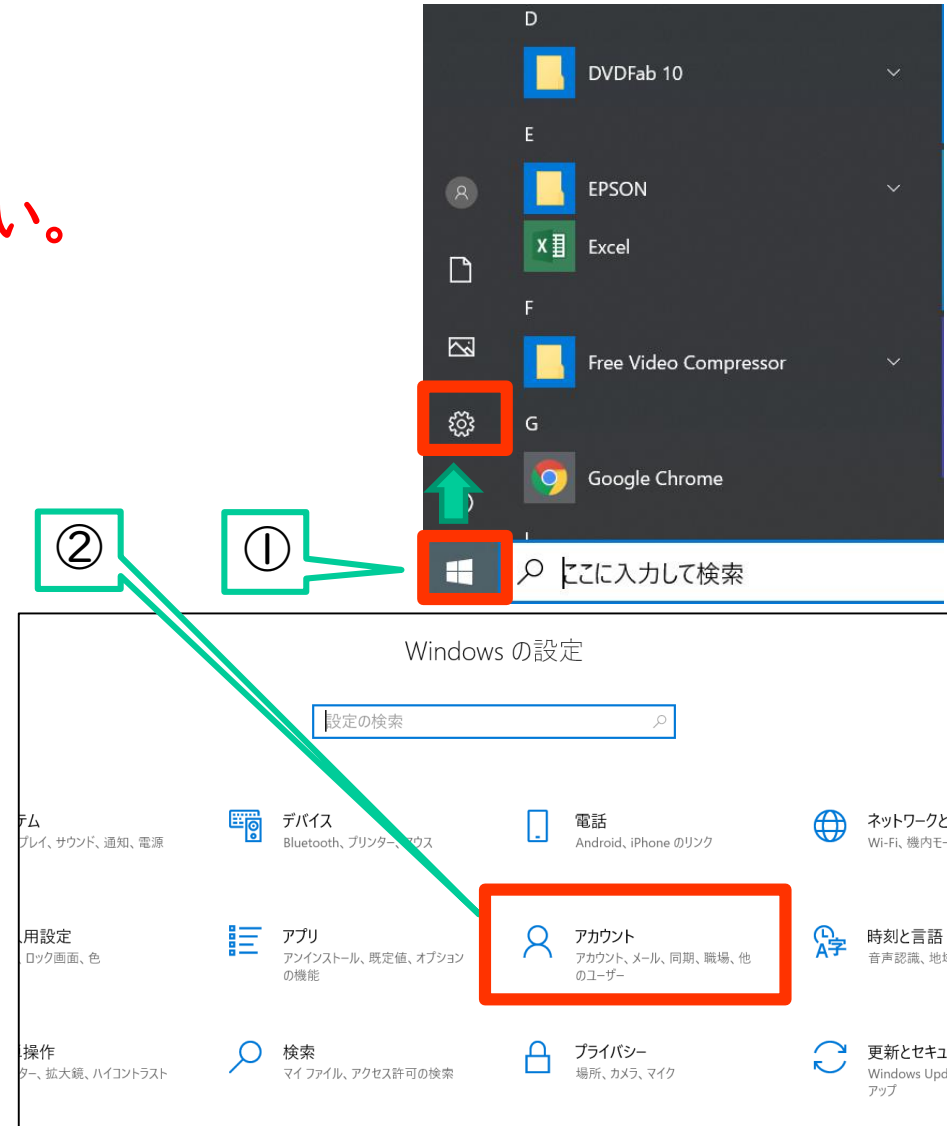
い。

D
DVDFab 10
E
EPSON
Excel
F
Free Video Compressor
G
Google Chrome

②
①
ここに入力して検索

Windows の設定

設定の検索

テム
プレイ、サウンド、通知、電源

デバイス
Bluetooth、プリンター、マウス

電話
Android、iPhone のリンク

ネットワークと
Wi-Fi、機内モ

用設定
ロック画面、色

アプリ
アンインストール、既定値、オプションの機能

アカウント
アカウント、メール、同期、職場、他のユーザー

時刻と言語
音声認識、地域

操作
ター、拡大鏡、ハイコントラスト

検索
マイ ファイル、アクセス許可の検索

プライバシー
場所、カメラ、マイク

更新とセキュ
Windows Upd
アップ